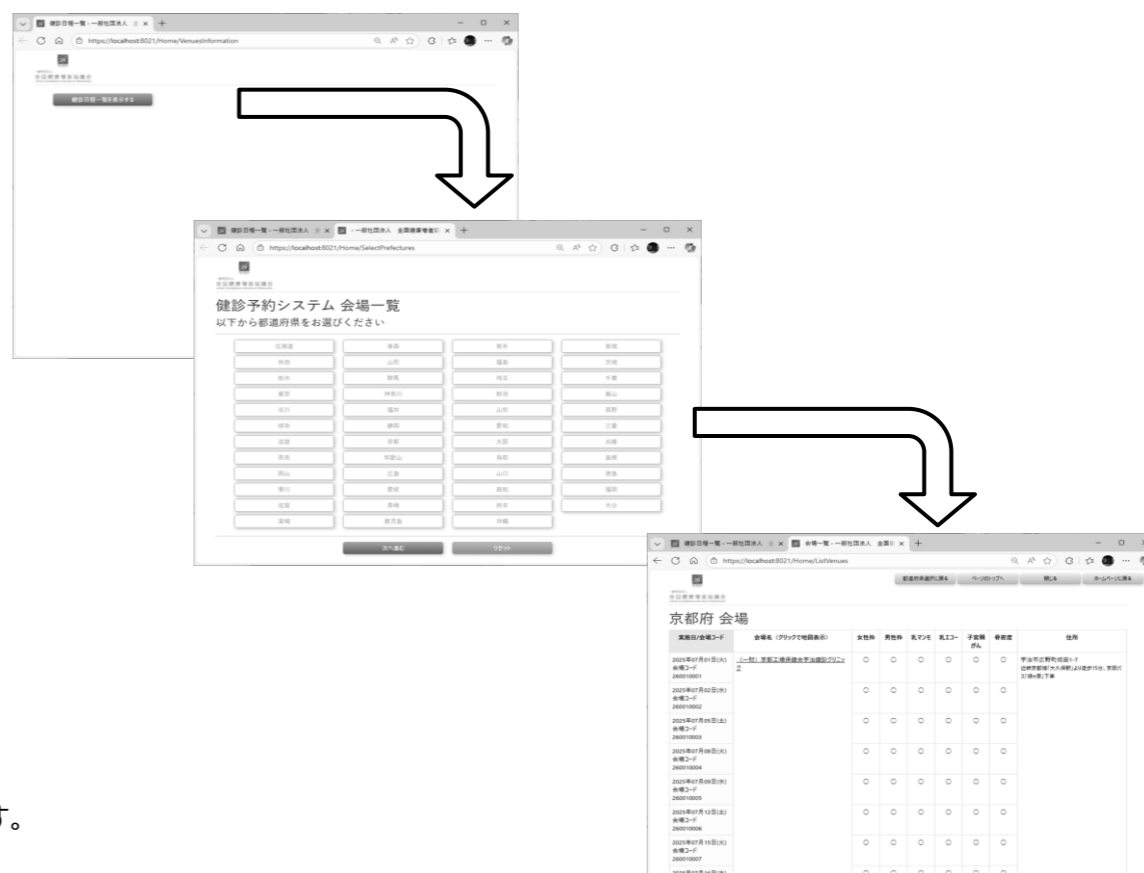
健診日程一覧：一般社団法人
https://localhost:8021/Home/VenuesInformation
全国健康増進協議会
健診日程一覧を表示する

健診日程一覧：一般社団法人　一般社団法人 全国健康増進協
https://localhost:8021/Home/SelectPrefectures
全国健康増進協議会
健診予約システム 会場一覧
以下から都道府県をお選びください

| 北海道 | 青森 | 岩手 | 宮城 |
|---|---|---|---|
| 秋田 | 山形 | 福島 | 茨城 |
| 栃木 | 群馬 | 埼玉 | 千葉 |
| 東京 | 神奈川 | 新潟 | 富山 |
| 石川 | 福井 | 山梨 | 長野 |
| 岐阜 | 静岡 | 愛知 | 三重 |
| 滋賀 | 京都 | 大阪 | 兵庫 |
| 奈良 | 和歌山 | 鳥取 | 島根 |
| 岡山 | 広島 | 山口 | 徳島 |
| 香川 | 愛媛 | 高知 | 福岡 |
| 佐賀 | 長崎 | 熊本 | 大分 |
| 宮崎 | 鹿児島 | 沖縄 | |

次へ進む　リセット

健診日程一覧：一般社団法人　会場一覧：一般社団法人 全国
https://localhost:8021/Home/ListVenues
全国健康増進協議会
都道府県選択に戻る　ページのトップへ　閉じる　ホームページに戻る
京都府 会場

| 実施日/会場コード | 会場名（クリックで地図表示） | 女性枠 | 男性枠 | 乳マンモ | 乳エコー | 子宮頸がん | 骨密度 | 住所 |
|---|---|---|---|---|---|---|---|---|
| 2025年07月01日(火) 会場コード 260010001 | （一財）京都工場保健会宇治健診クリニック | ○ | ○ | ○ | ○ | ○ | ○ | 宇治市広野町成田1-7 近鉄京都線「大久保駅」より徒歩1分、京阪バス「信小倉」下車 |
| 2025年07月02日(水) 会場コード 260010002 | | ○ | ○ | ○ | ○ | ○ | ○ | |
| 2025年07月05日(土) 会場コード 260010003 | | ○ | ○ | ○ | ○ | ○ | ○ | |
| 2025年07月08日(火) 会場コード 260010004 | | ○ | ○ | ○ | ○ | ○ | ○ | |
| 2025年07月09日(水) 会場コード 260010005 | | ○ | ○ | ○ | ○ | ○ | ○ | |
| 2025年07月12日(土) 会場コード 260010006 | | ○ | ○ | ○ | ○ | ○ | ○ | |
| 2025年07月15日(火) 会場コード 260010007 | | ○ | ○ | ○ | ○ | ○ | ○ | |

す。